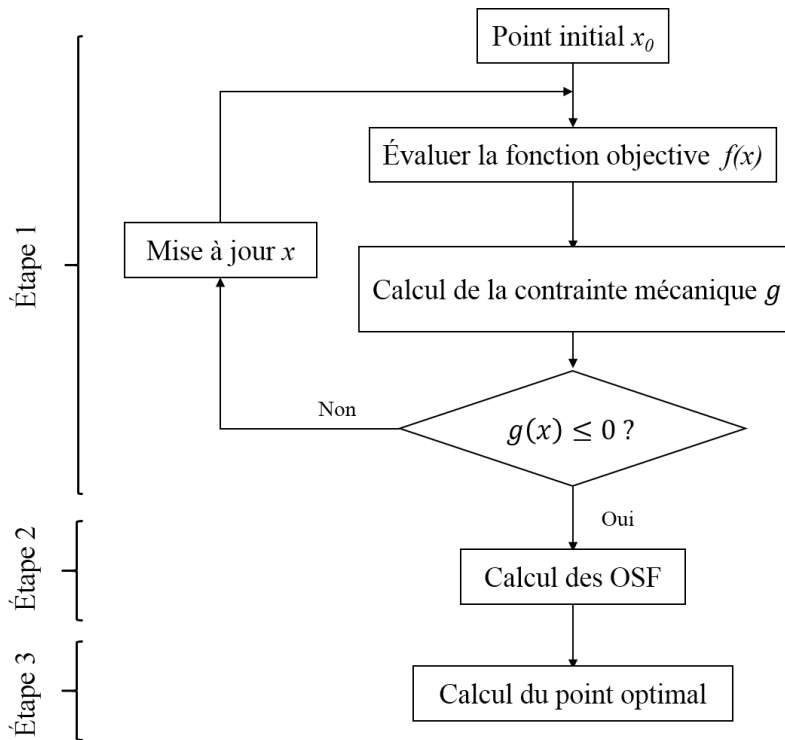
Étape 1

Point initial $x_0$

Évaluer la fonction objective $f(x)$

Mise à jour $x$

Calcul de la contrainte mécanique $g$

Non

$g(x) \leq 0$ ?

Oui

Étape 2

Calcul des OSF

Étape 3

Calcul du point optimal